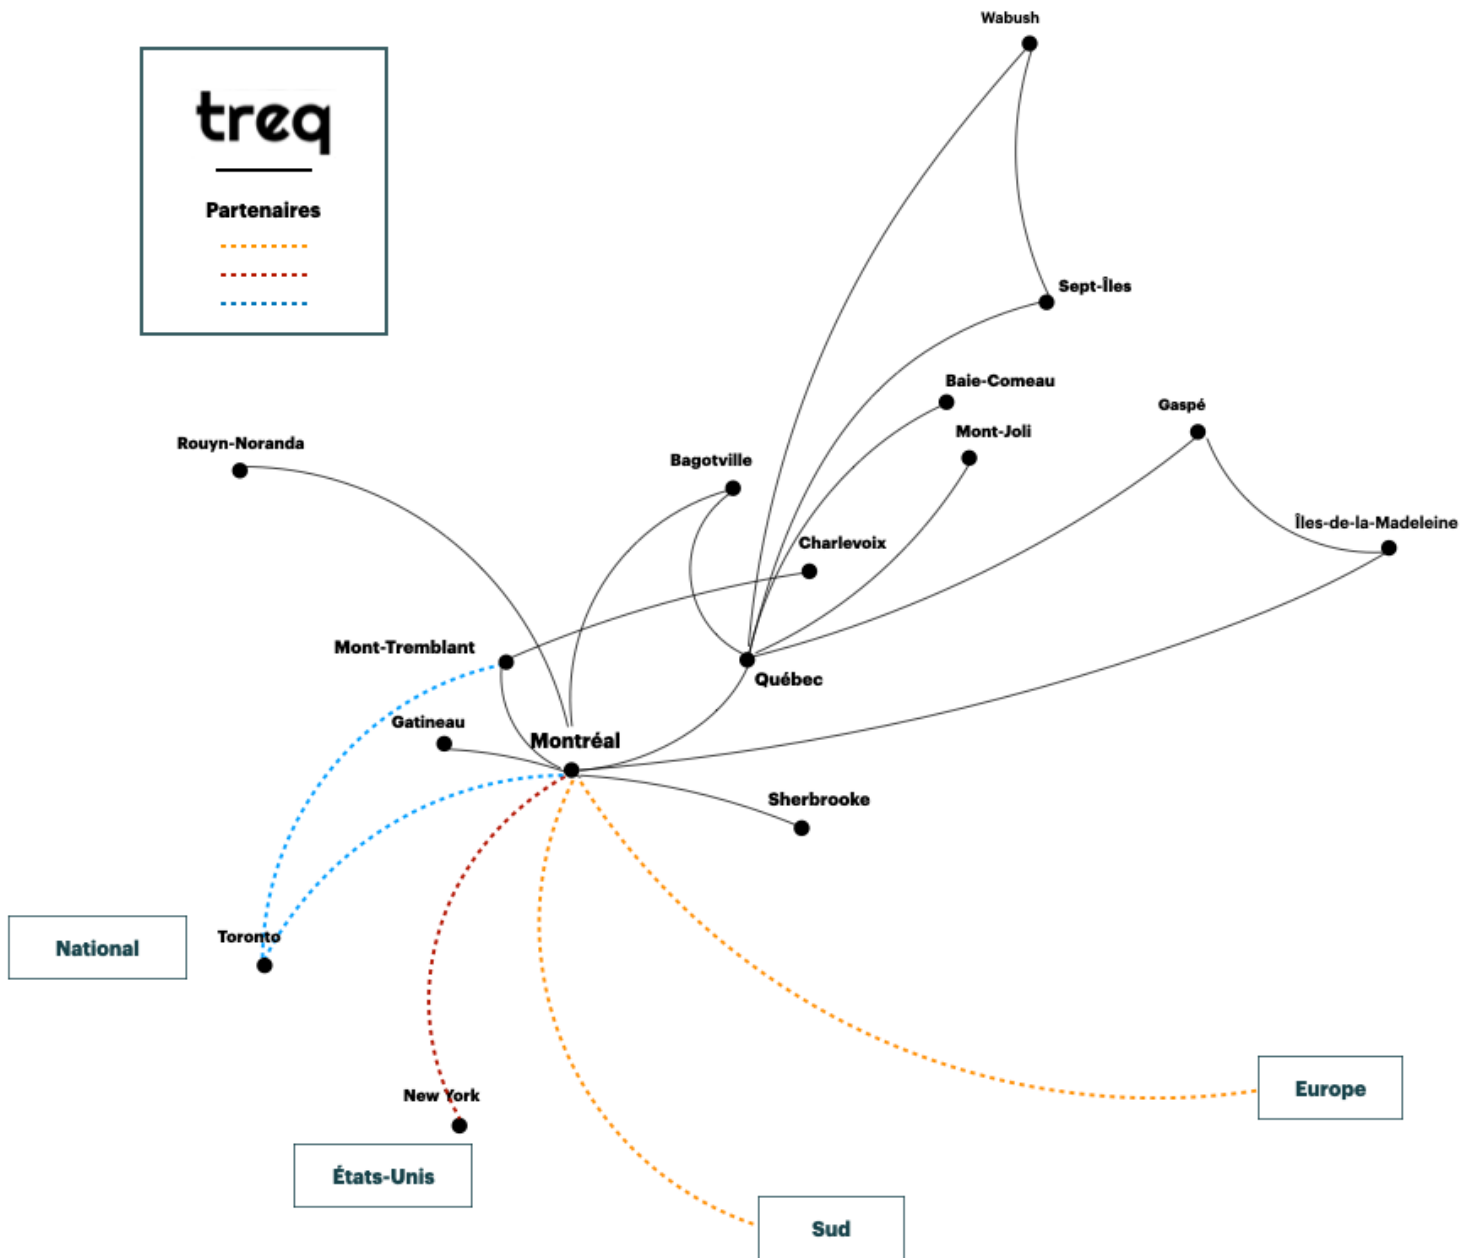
treq

Partenaires

Wabush

Sept-Îles

Baie-Comeau

Gaspé

Mont-Joli

Rouyn-Noranda

Bagotville

Îles-de-la-Madeleine

Charlevoix

Mont-Tremblant

Québec

Gatineau

Montréal

Sherbrooke

National

Toronto

New York

États-Unis

Europe

Sud